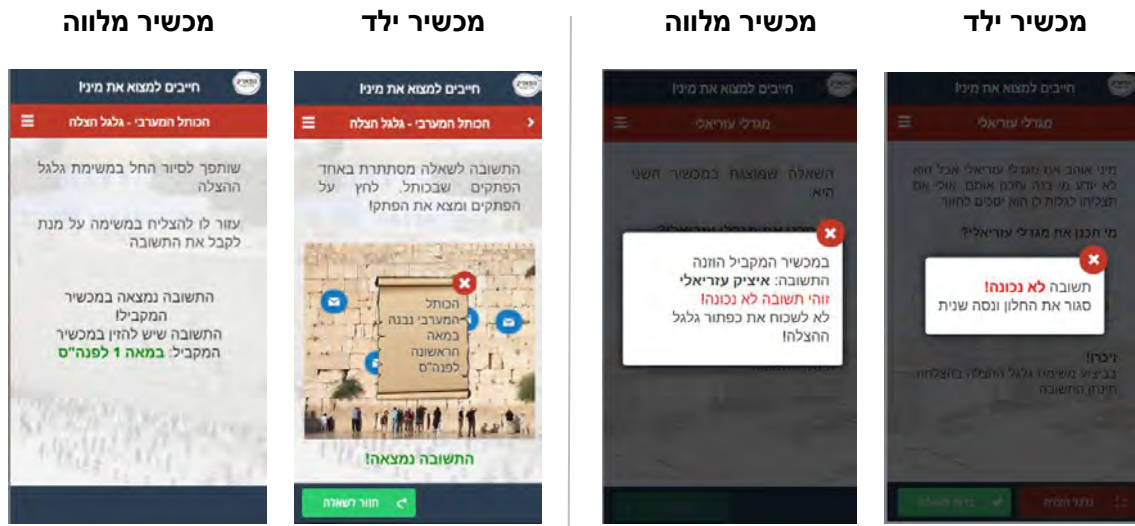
מכשיר ילד

חייבים למצוא את מיני!

מגדלי עזריאלי

מיני אוהב את מגדלי עזריאלי אבל הוא לא יודע מי בנה ותכנן אותם. אולי אם תצליחו לגלות לו הוא יסכים לחזור

מי תכנן את מגדלי עזריאלי?

תשובה לא נכונה!
סגור את החלון ונסה שנית

זיכרו!
בביצוע משימת גלגל ההצלה בהצלחה תינתן התשובה

גלגל הצלה

בדוק תשובה

מכשיר מלווה

חייבים למצוא את מיני!

מגדלי עזריאלי

השאלה שמוצגת במכשיר השני היא

במכשיר המקביל הוזנה התשובה: איציק עזריאלי
זוהי תשובה לא נכונה!
לא לשכוח את כפתור גלגל ההצלה!

מכשיר ילד

חייבים למצוא את מיני!

הכותל המערבי - גלגל הצלה

התשובה לשאלה מסתתרת באחד הפתקים שבכותל. לחץ על הפתקים ומצא את הפתק!

הכותל המערבי נבנה במאה הראשונה לפנה"ס

התשובה נמצאה!

חזור לשאלה

מכשיר מלווה

חייבים למצוא את מיני!

הכותל המערבי - גלגל הצלה

שותפך לסיור החל במשימת גלגל ההצלה

עזור לו להצליח במשימה על מנת לקבל את התשובה

התשובה נמצאה במכשיר המקביל!
התשובה שיש להזין במכשיר המקביל: במאה 1 לפנה"ס